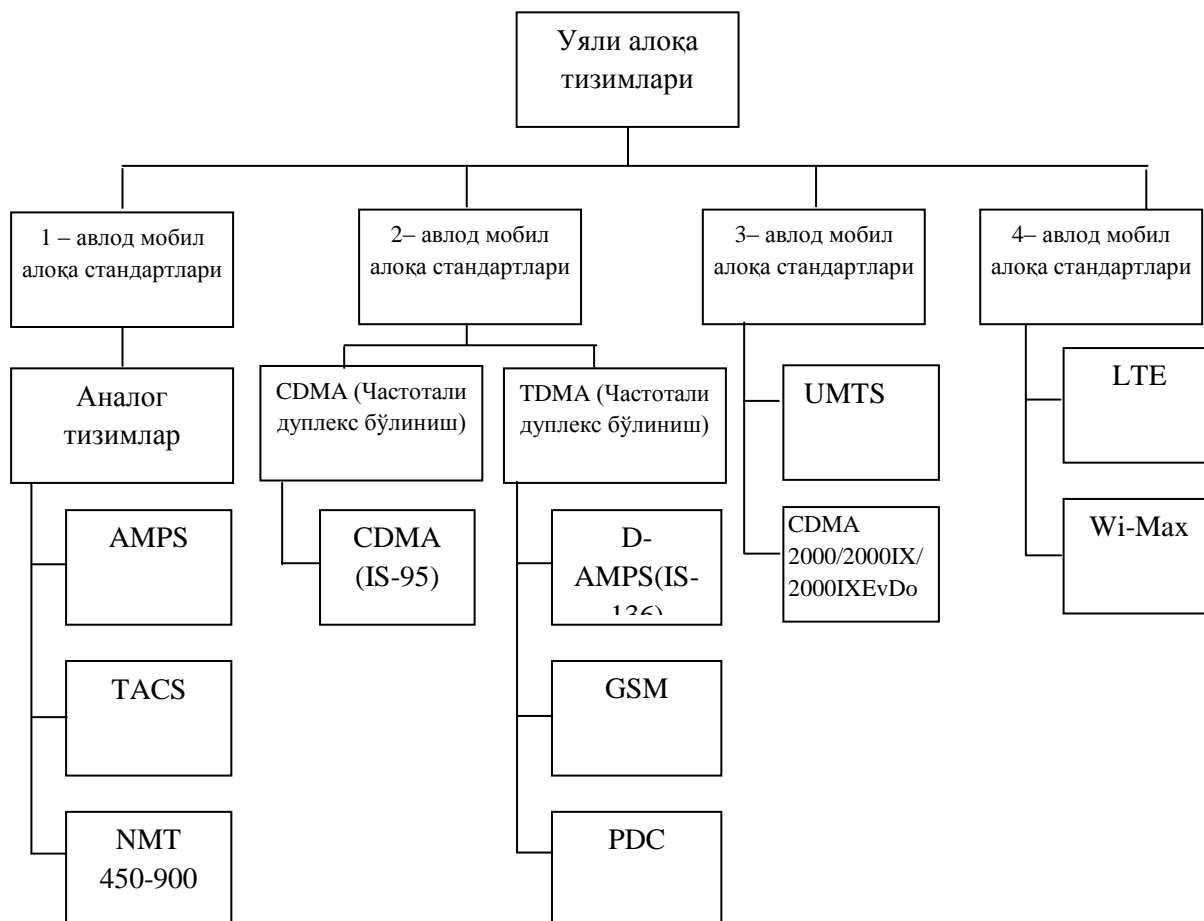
Уяли алоқа тизимлари

1 – авлод мобил алоқа стандартлари

Аналог тизимлар

AMPS

TACS

NMT 450-900

2– авлод мобил алоқа стандартлари

CDMA (Частотали дуплекс бўлиниш)

CDMA (IS-95)

TDMA (Частотали дуплекс бўлиниш)

D-AMPS(IS-136)

GSM

PDC

3– авлод мобил алоқа стандартлари

UMTS

CDMA 2000/2000IX/ 2000IXEvDo

4– авлод мобил алоқа стандартлари

LTE

Wi-Max